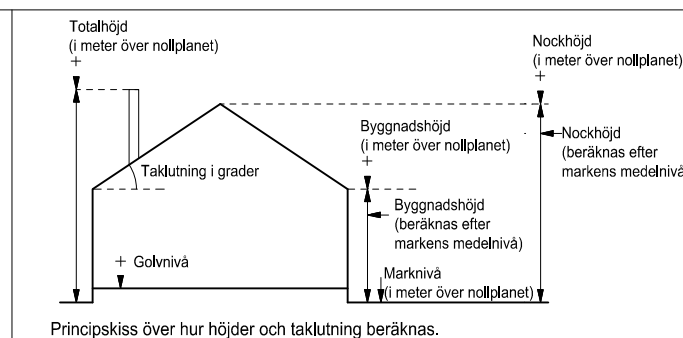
Totalhöjd
(i meter över nollplanet)
+

Nockhöjd
(i meter över nollplanet)
+

Byggnadshöjd
(i meter över nollplanet)
+

Taklutning i grader

Nockhöjd
(beräknas efter
markens medelnivå

Byggnadshöjd
(beräknas efter
markens medelnivå)

+ Golvnivå

Marknivå
(i meter över nollplanet)

Principskiss över hur höjder och taklutning beräknas.